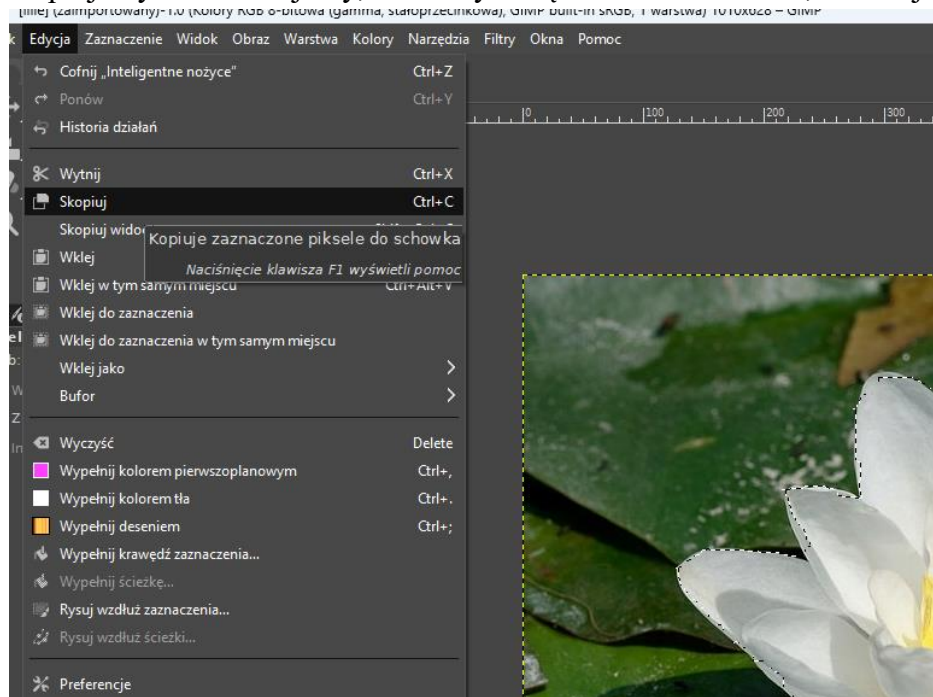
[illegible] (zaimportowany)-1.0 (Kolory RGB 8-bitowa (gamma, stałoprzecinkowa), GIMP built-in sRGB, 1 warstwa) 1010x628 – GIMP

k Edycja Zaznaczenie Widok Obraz Warstwa Kolory Narzędzia Filtry Okna Pomoc

Cofnij „Inteligentne nożyce" Ctrl+Z
Ponów Ctrl+Y
Historia działań

Wytnij Ctrl+X
Skopiuj Ctrl+C
Skopiuj wido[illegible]
Wklej
Wklej w tym samym miejscu Ctrl+Alt+V
Wklej do zaznaczenia
Wklej do zaznaczenia w tym samym miejscu
Wklej jako
Bufor

Wyczyść Delete
Wypełnij kolorem pierwszoplanowym Ctrl+,
Wypełnij kolorem tła Ctrl+.
Wypełnij deseniem Ctrl+;
Wypełnij krawędź zaznaczenia...
Wypełnij ścieżkę...
Rysuj wzdłuż zaznaczenia...
Rysuj wzdłuż ścieżki...

Preferencje

Kopiuje zaznaczone piksele do schowka
Naciśnięcie klawisza F1 wyświetli pomoc

0 100 200 300